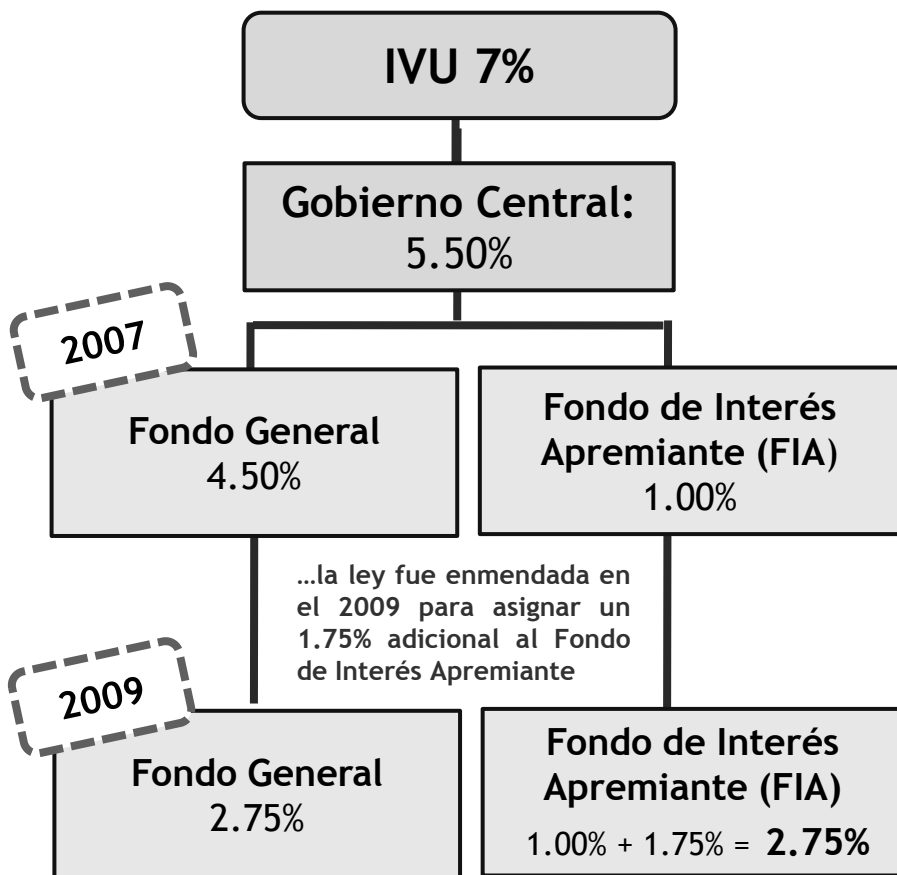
IVU 7%

Gobierno Central:
5.50%

2007

Fondo General
4.50%

Fondo de Interés Apremiante (FIA)
1.00%

…la ley fue enmendada en el 2009 para asignar un 1.75% adicional al Fondo de Interés Apremiante

2009

Fondo General
2.75%

Fondo de Interés Apremiante (FIA)
1.00% + 1.75% = **2.75%**